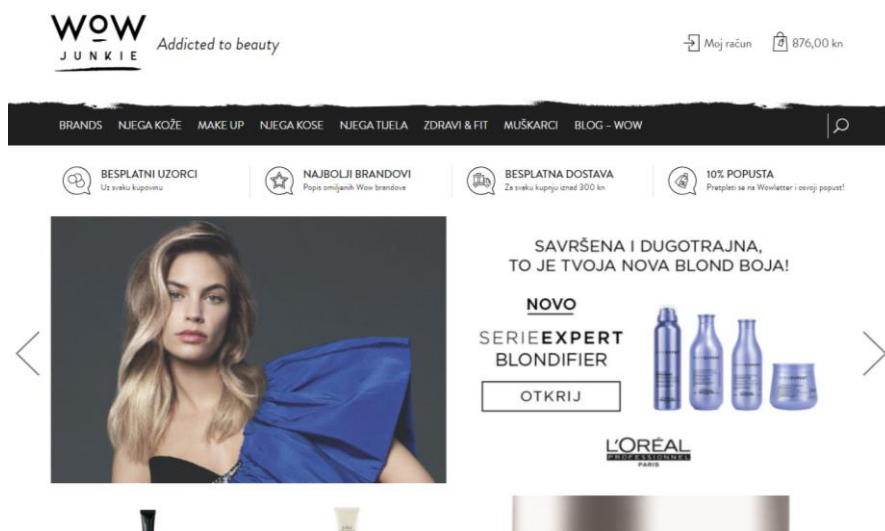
WOW JUNKIE Addicted to beauty

Moj račun 876,00 kn

BRANDS NJEGA KOŽE MAKE UP NJEGA KOSE NJEGA TIJELA ZDRAVI & FIT MUŠKARCI BLOG – WOW

BESPLATNI UZORCI
Uz svaku kupovinu

NAJBOLJI BRANDOVI
Popis omiljenih Wow brandova

BESPLATNA DOSTAVA
Za svaku kupnju iznad 300 kn

10% POPUSTA
Pretplati se na Wowletter i osvoji popust!

SAVRŠENA I DUGOTRAJNA, TO JE TVOJA NOVA BLOND BOJA!

NOVO

SERIEEXPERT BLONDIFIER

OTKRIJ

L'ORÉAL PROFESSIONNEL PARIS